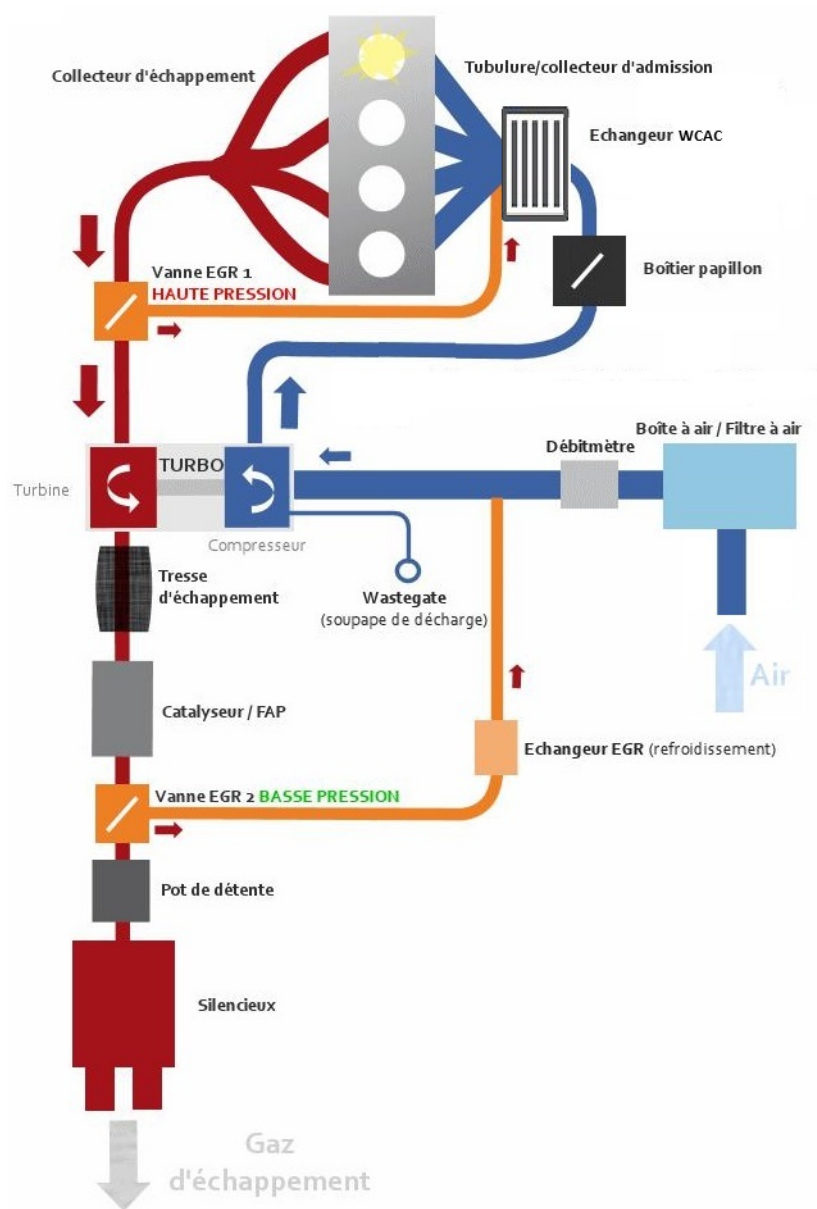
Collecteur d'échappement

Tubulure/collecteur d'admission

Echangeur WCAC

Vanne EGR 1
HAUTE PRESSION

Boîtier papillon

Boîte à air / Filtre à air

Débitmètre

TURBO

Turbine

Compresseur

Tresse d'échappement

Wastegate
(soupape de décharge)

Air

Catalyseur / FAP

Echangeur EGR (refroidissement)

Vanne EGR 2 BASSE PRESSION

Pot de détente

Silencieux

Gaz d'échappement